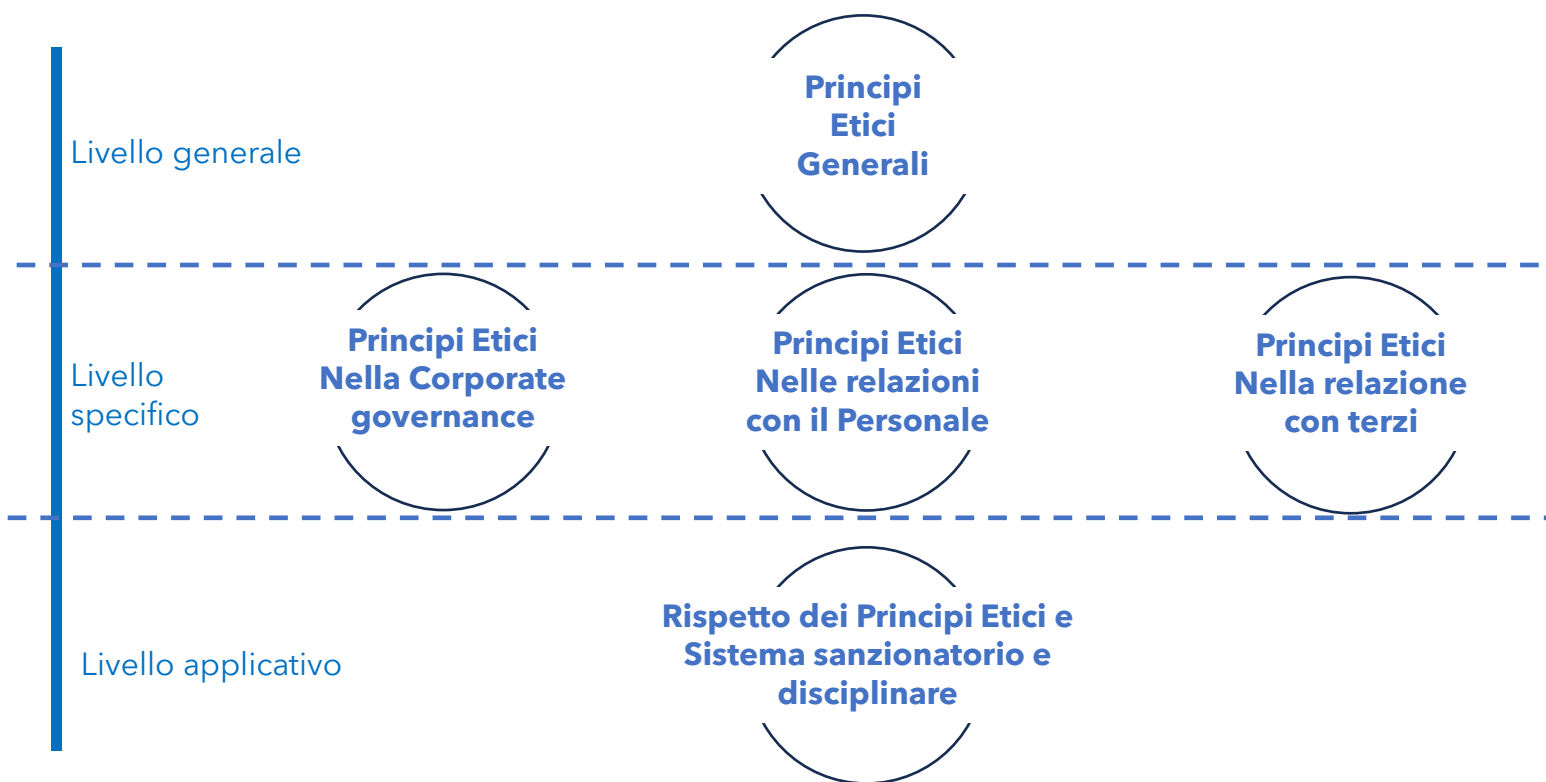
Livello generale

Principi Etici Generali

Livello specifico

Principi Etici Nella Corporate governance

Principi Etici Nelle relazioni con il Personale

Principi Etici Nella relazione con terzi

Livello applicativo

Rispetto dei Principi Etici e Sistema sanzionatorio e disciplinare